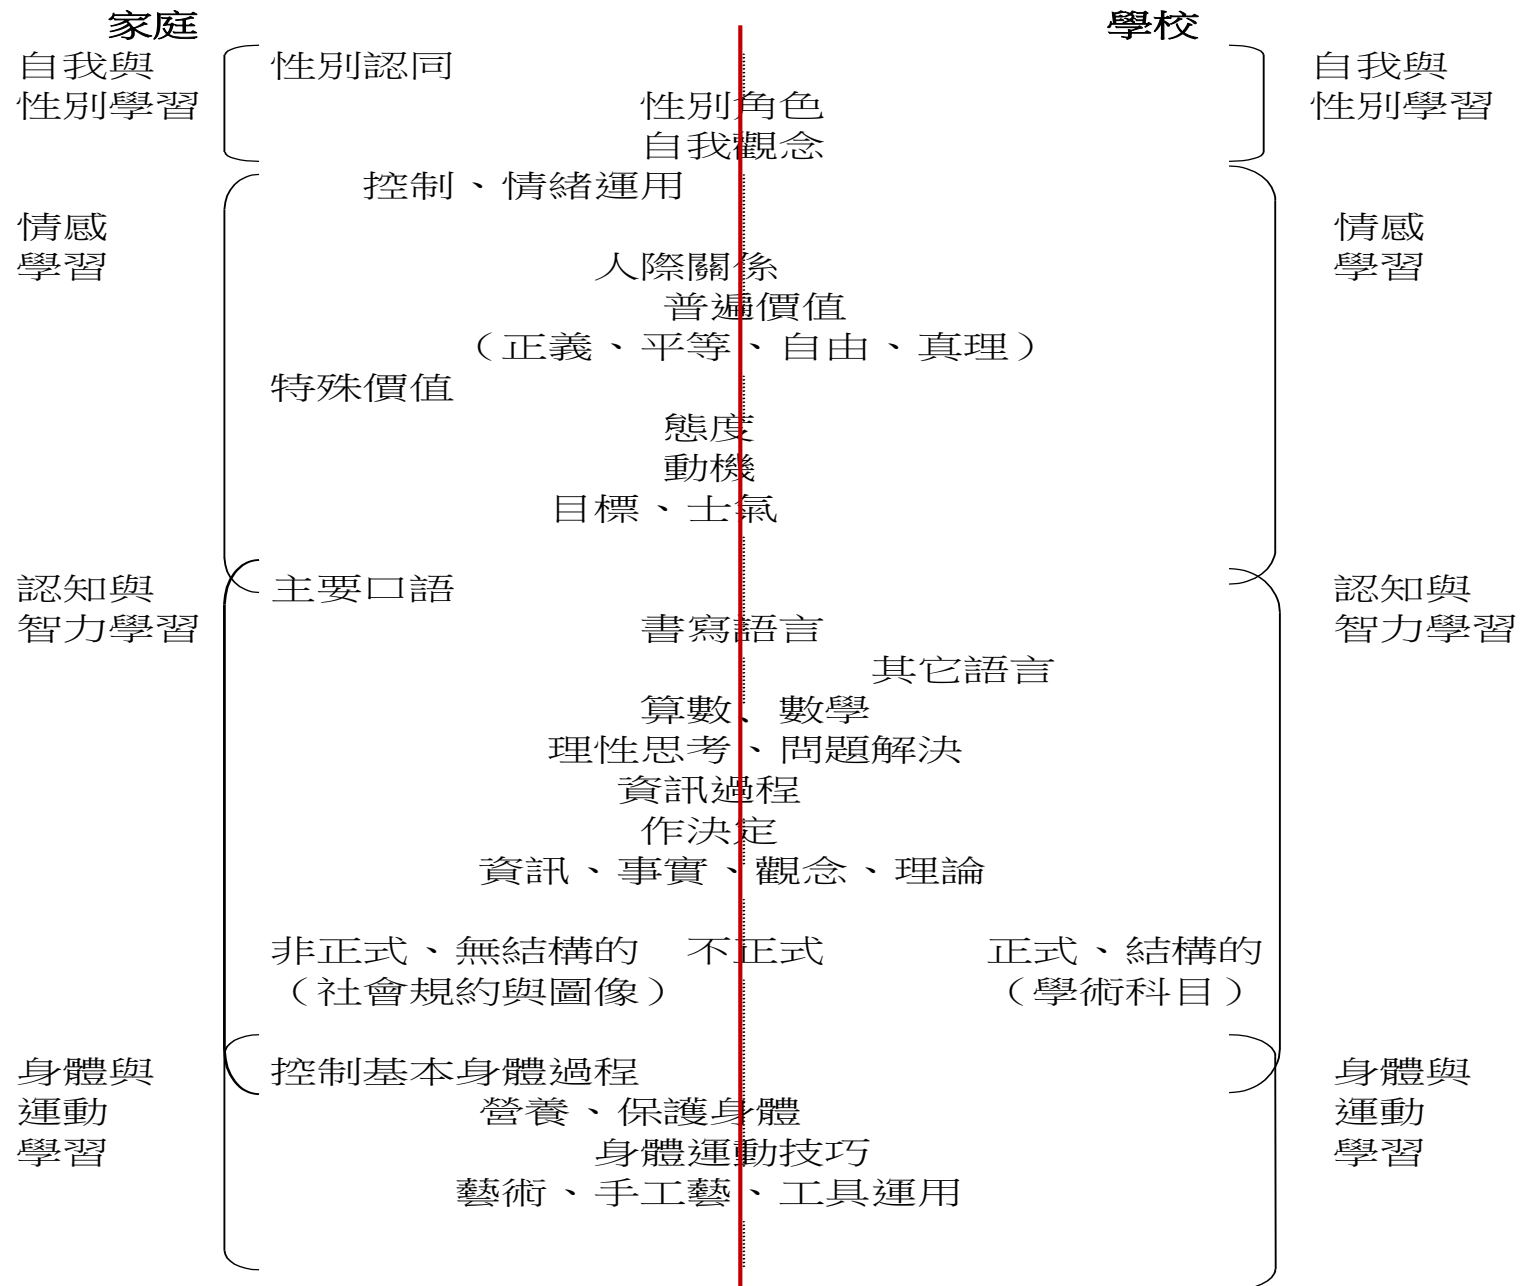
家庭

學校

自我與性別學習

性別認同

性別角色

自我觀念

自我與性別學習

控制、情緒運用

情感學習

人際關係

普遍價值

（正義、平等、自由、真理）

特殊價值

態度

動機

目標、士氣

情感學習

認知與智力學習

主要口語

書寫語言

其它語言

算數、數學

理性思考、問題解決

資訊過程

作決定

資訊、事實、觀念、理論

非正式、無結構的　不正式　　正式、結構的

（社會規約與圖像）　　（學術科目）

認知與智力學習

身體與運動學習

控制基本身體過程

營養、保護身體

身體運動技巧

藝術、手工藝、工具運用

身體與運動學習